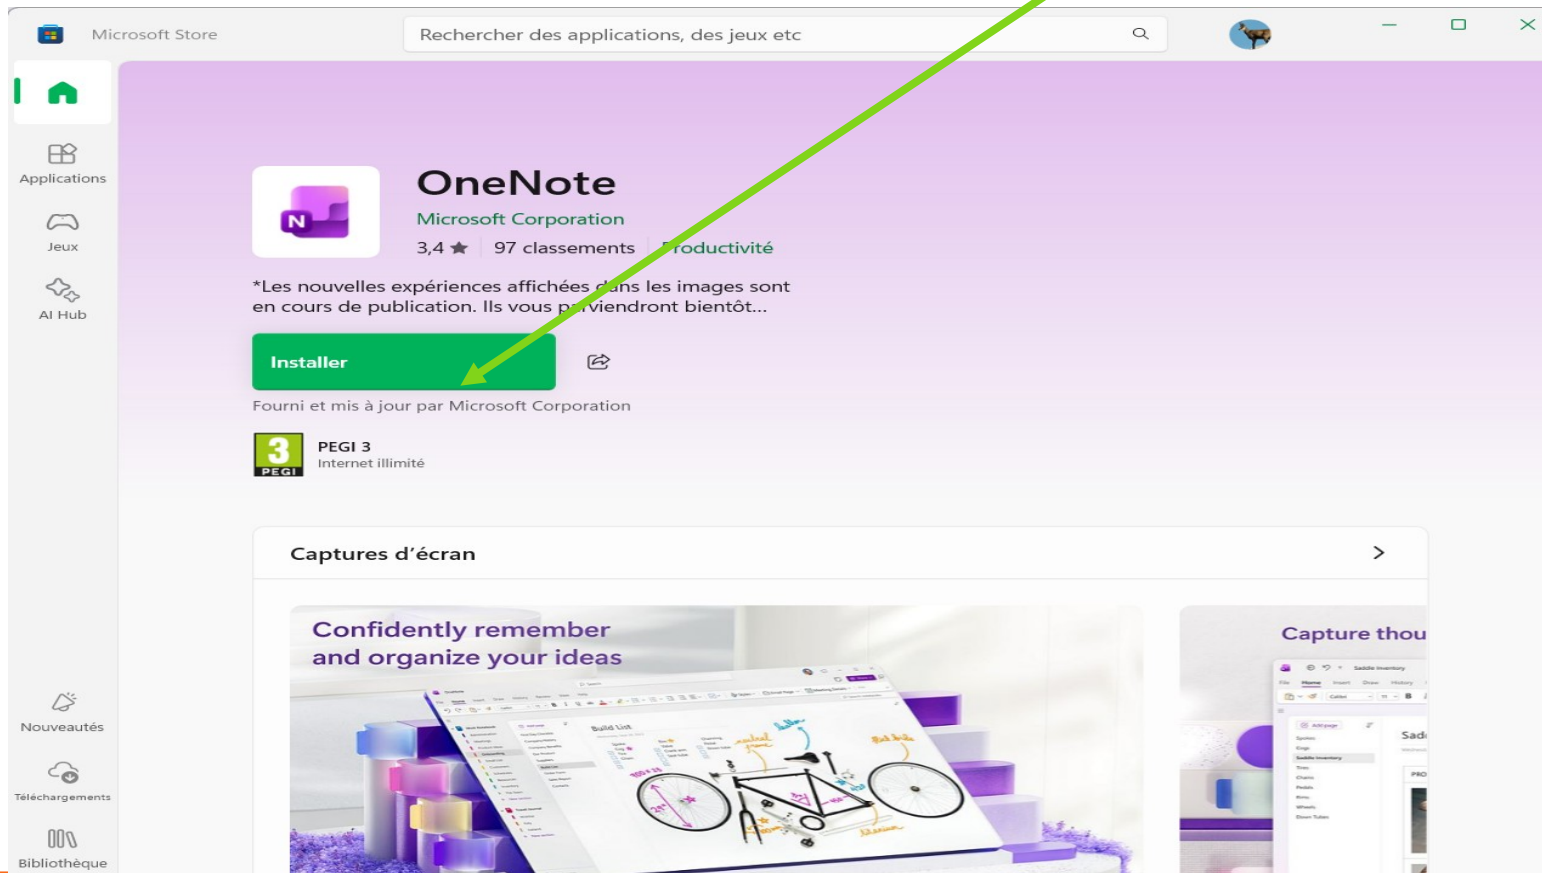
Microsoft Store

Rechercher des applications, des jeux etc

Applications

Jeux

AI Hub

OneNote

Microsoft Corporation

3,4 ★ | 97 classements | Productivité

*Les nouvelles expériences affichées dans les images sont en cours de publication. Ils vous parviendront bientôt...

Installer

Fourni et mis à jour par Microsoft Corporation

3 PEGI

PEGI 3
Internet illimité

Captures d'écran

Confidently remember and organize your ideas

Capture thou

Build List

Saddle Inventory

Nouveautés

Téléchargements

Bibliothèque